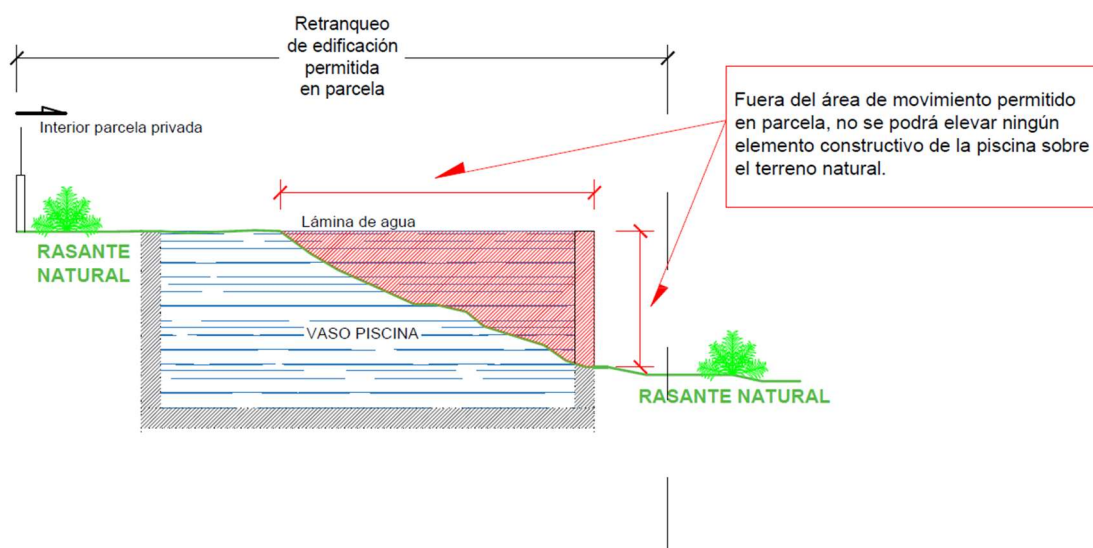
Retranqueo de edificación permitida en parcela

Fuera del área de movimiento permitido en parcela, no se podrá elevar ningún elemento constructivo de la piscina sobre el terreno natural.

Interior parcela privada

Lámina de agua

RASANTE NATURAL

VASO PISCINA

RASANTE NATURAL